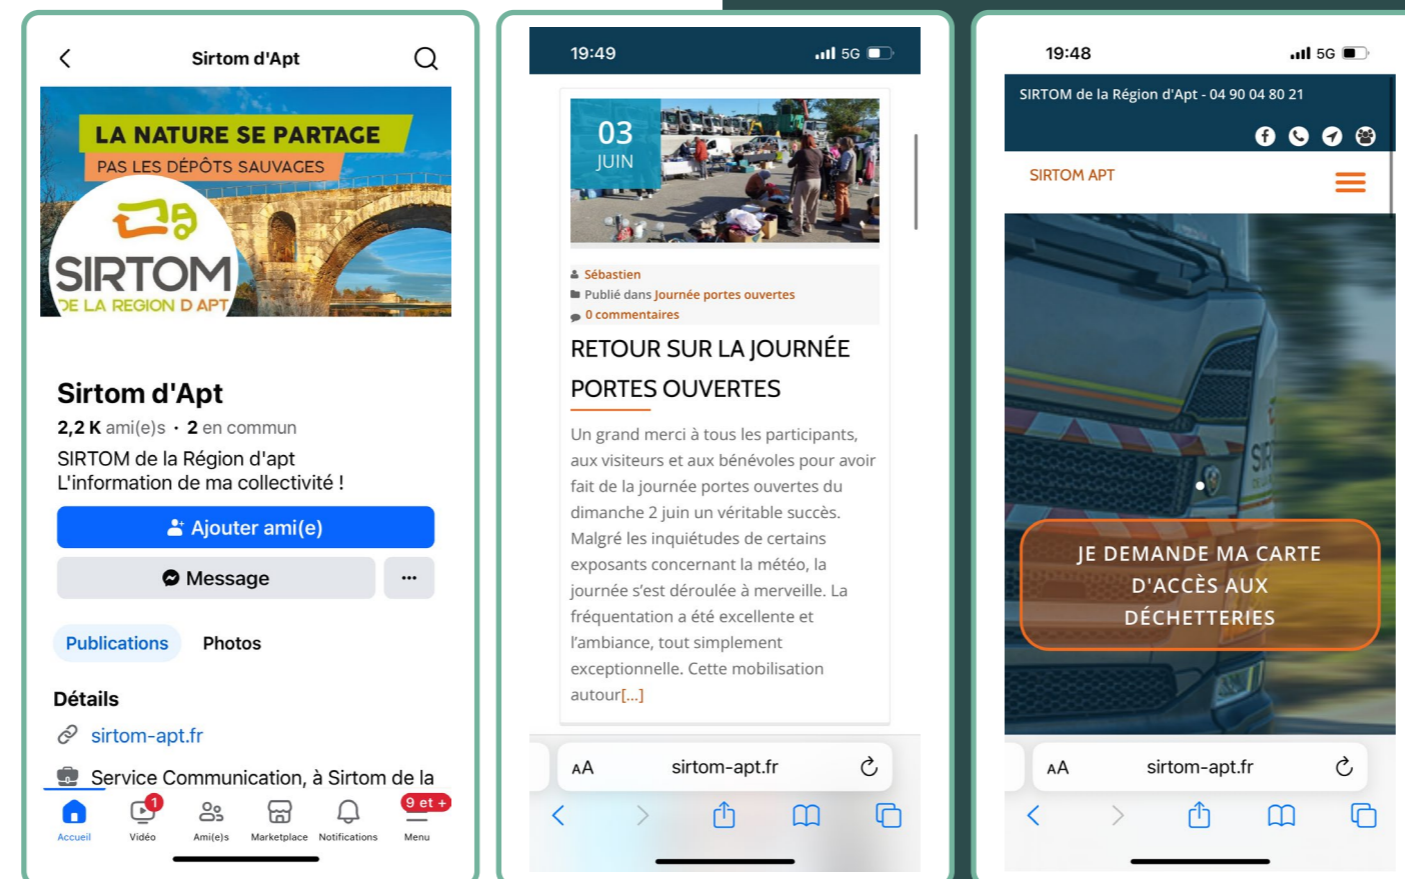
Sirtom d'Apt

LA NATURE SE PARTAGE
PAS LES DÉPÔTS SAUVAGES

SIRTOM
DE LA REGION D APT

Sirtom d'Apt
2,2 K ami(e)s · 2 en commun
SIRTOM de la Région d'apt
L'information de ma collectivité !

Ajouter ami(e)
Message
···

Publications
Photos

Détails
sirtom-apt.fr
Service Communication, à Sirtom de la

Accueil
1
Vidéo
Ami(e)s
Marketplace
Notifications
9 et +
Menu

19:49
5G

03
JUIN

Sébastien
Publié dans Journée portes ouvertes
0 commentaires

RETOUR SUR LA JOURNÉE PORTES OUVERTES

Un grand merci à tous les participants, aux visiteurs et aux bénévoles pour avoir fait de la journée portes ouvertes du dimanche 2 juin un véritable succès. Malgré les inquiétudes de certains exposants concernant la météo, la journée s'est déroulée à merveille. La fréquentation a été excellente et l'ambiance, tout simplement exceptionnelle. Cette mobilisation autour[...]

AA
sirtom-apt.fr

19:48
5G

SIRTOM de la Région d'Apt - 04 90 04 80 21

SIRTOM APT

JE DEMANDE MA CARTE D'ACCÈS AUX DÉCHETTERIES

AA
sirtom-apt.fr